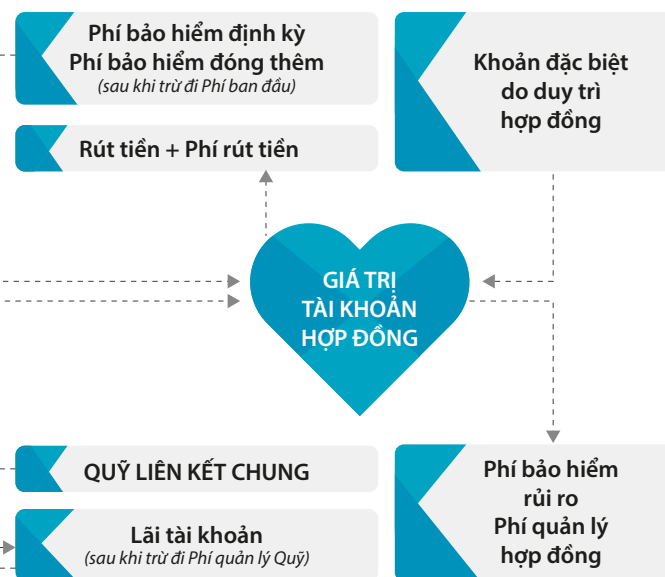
Phí bảo hiểm định kỳ
Phí bảo hiểm đóng thêm
(sau khi trừ đi Phí ban đầu)

Rút tiền + Phí rút tiền

Khoản đặc biệt do duy trì hợp đồng

GIÁ TRỊ TÀI KHOẢN HỢP ĐỒNG

QUỸ LIÊN KẾT CHUNG

Lãi tài khoản
(sau khi trừ đi Phí quản lý Quỹ)

Phí bảo hiểm rủi ro
Phí quản lý hợp đồng